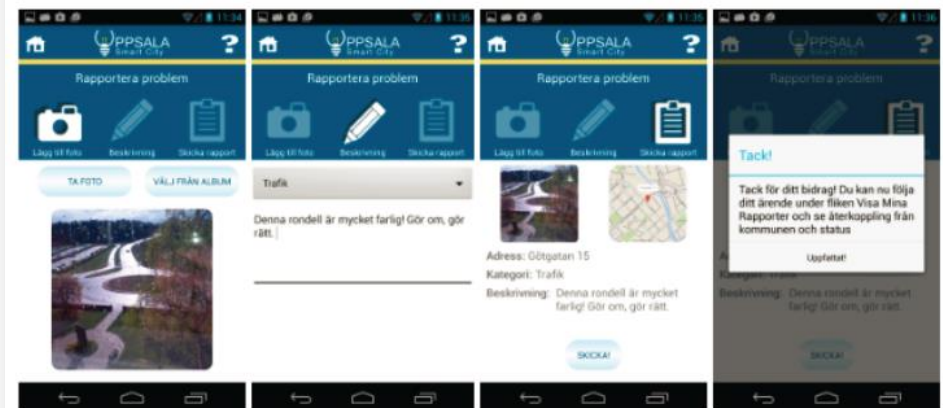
11:34

UPPSALA
Smart City

?

Rapportera problem

Lägg till foto

Beskrivning

Skicka rapport

TA FOTO

VÄLJ FRÅN ALBUM

11:35

UPPSALA
Smart City

?

Rapportera problem

Lägg till foto

Beskrivning

Skicka rapport

Trafik

Denna rondell är mycket farlig! Gör om, gör rätt.

11:35

UPPSALA
Smart City

?

Rapportera problem

Lägg till foto

Beskrivning

Skicka rapport

Adress: Götgatan 15

Kategori: Trafik

Beskrivning: Denna rondell är mycket farlig! Gör om, gör rätt.

SKICKA!

11:36

UPPSALA
Smart City

?

Rapportera problem

Tack!

Tack för ditt bidrag! Du kan nu följa ditt ärende under fliken Visa Mina Rapporter och se återkoppling från kommunen och status

Uppfattat!

Kategori: Trafik

Beskrivning: Denna rondell är mycket farlig! Gör om, gör rätt.

SKICKA!